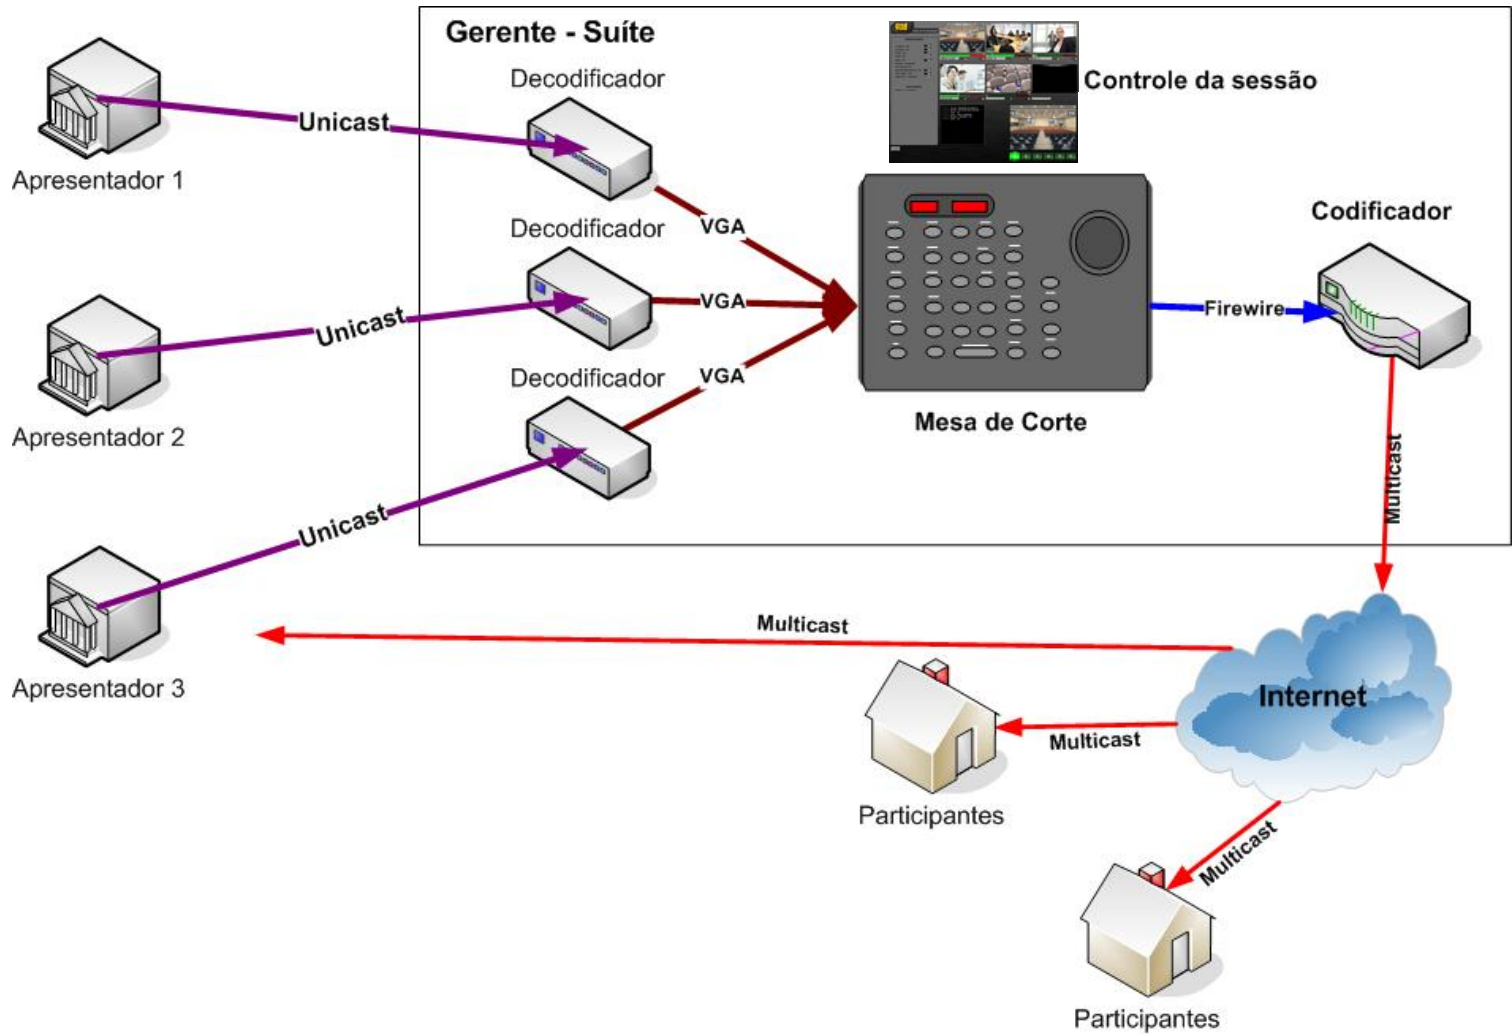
Gerente - Suíte

Decodificador

Controle da sessão

Unicast

Apresentador 1

Decodificador

VGA

Codificador

VGA

Firewire

Unicast

Apresentador 2

Decodificador

VGA

Mesa de Corte

Multicast

Unicast

Apresentador 3

Multicast

Internet

Multicast

Participantes

Multicast

Participantes